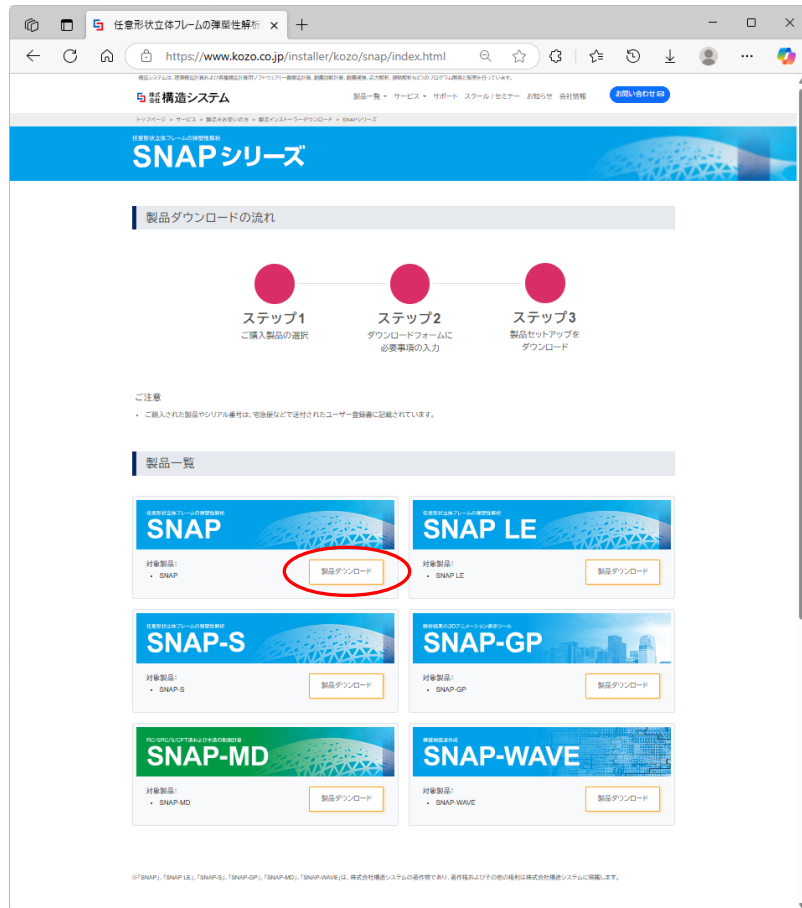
任意形状立体フレームの弾塑性解析 ×

https://www.kozo.co.jp/installer/kozo/snap/index.html

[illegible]

株式会社 構造システム

製品一覧 サービス サポート スクール / セミナー お知らせ 会社情報 お問い合わせ

トップページ > サービス > 製品をお使いの方 > 製品インストーラーダウンロード > SNAPシリーズ

任意形状立体フレームの弾塑性解析

SNAPシリーズ

製品ダウンロードの流れ

ステップ1
ご購入製品の選択

ステップ2
ダウンロードフォームに必要事項の入力

ステップ3
製品セットアップをダウンロード

ご注意

・ ご購入された製品やシリアル番号は、宅急便などで送付されたユーザー登録書に記載されています。

製品一覧

任意形状立体フレームの弾塑性解析
SNAP
対象製品:
・ SNAP
製品ダウンロード

SNAP LE
対象製品:
・ SNAP LE
製品ダウンロード

任意形状立体フレームの弾塑性解析
SNAP-S
対象製品:
・ SNAP-S
製品ダウンロード

解析結果の3Dアニメーション表示ツール
SNAP-GP
対象製品:
・ SNAP-GP
製品ダウンロード

RC/SRC/S/CFT造および木造の断面計算
SNAP-MD
対象製品:
・ SNAP-MD
製品ダウンロード

模擬地震波作成
SNAP-WAVE
対象製品:
・ SNAP-WAVE
製品ダウンロード

※「SNAP」、「SNAP LE」、「SNAP-S」、「SNAP-GP」、「SNAP-MD」、「SNAP-WAVE」は、株式会社構造システムの著作物であり、著作権およびその他の権利は株式会社構造システムに帰属します。